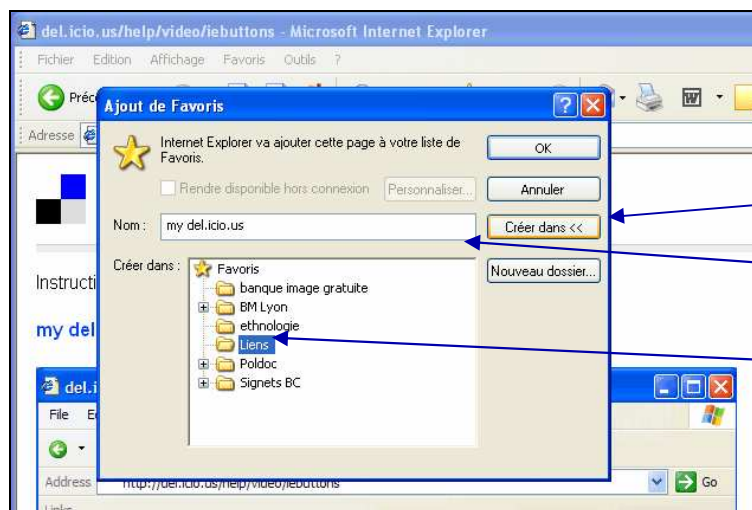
del.icio.us/help/video/iebuttons - Microsoft Internet Explorer

Fichier Edition Affichage Favoris Outils ?

Préc

Adresse

Ajout de Favoris

Internet Explorer va ajouter cette page à votre liste de Favoris.

OK

Rendre disponible hors connexion

Personnaliser...

Annuler

Nom : my del.icio.us

Créer dans <<

Créer dans : Favoris

banque image gratuite

BM Lyon

ethnologie

Liens

Poldoc

Signets BC

Nouveau dossier...

Instructi

my del

del.i

File E

Address http://del.icio.us/help/video/iebuttons

Go

Links